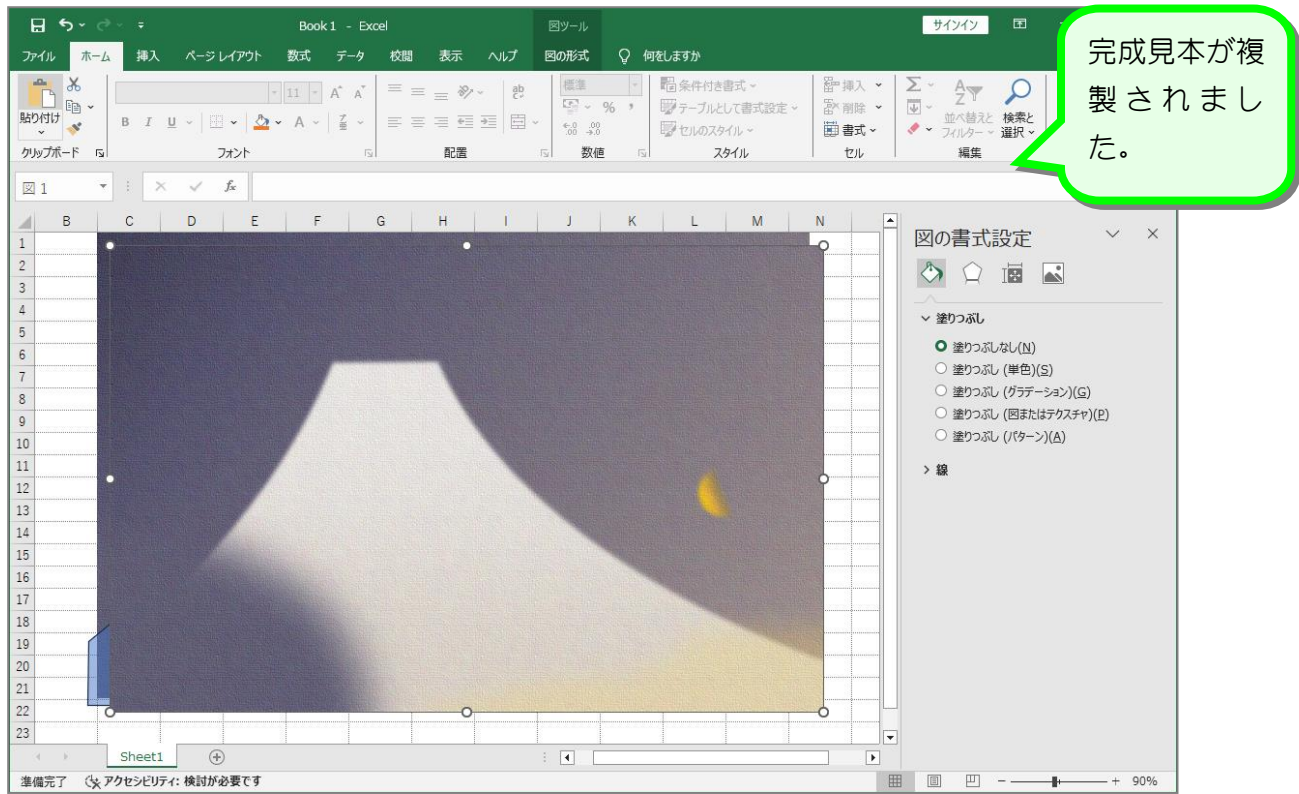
Book 1 - Excel
図ツール
サインイン
ファイル ホーム 挿入 ページ レイアウト 数式 データ 校閲 表示 ヘルプ 図の形式 何をしますか

完成見本が複製されました。

貼り付け
クリップボード
11
フォント
配置
標準
数値
条件付き書式
テーブルとして書式設定
セルのスタイル
スタイル
挿入
削除
書式
セル
並べ替えとフィルター
検索と選択
編集

図 1

B C D E F G H I J K L M N
1
2
3
4
5
6
7
8
9
10
11
12
13
14
15
16
17
18
19
20
21
22
23

図の書式設定
塗りつぶし
塗りつぶしなし(N)
塗りつぶし (単色)(S)
塗りつぶし (グラデーション)(G)
塗りつぶし (図またはテクスチャ)(P)
塗りつぶし (パターン)(A)
線

Sheet1
準備完了
アクセシビリティ: 検討が必要です
90%